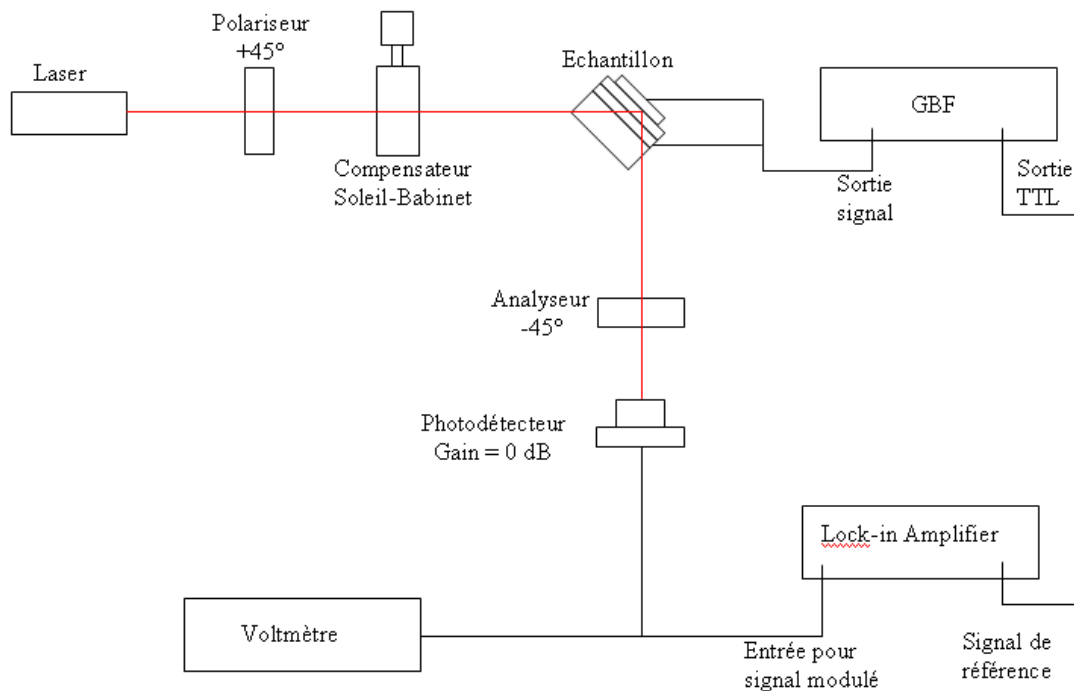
Polariseur
+45°

Laser

Echantillon

GBF

Compensateur
Soleil-Babinet

Sortie
signal

Sortie
TTL

Analyseur
-45°

Photodétecteur
Gain = 0 dB

Lock-in Amplifier

Voltmètre

Entrée pour
signal modulé

Signal de
référence